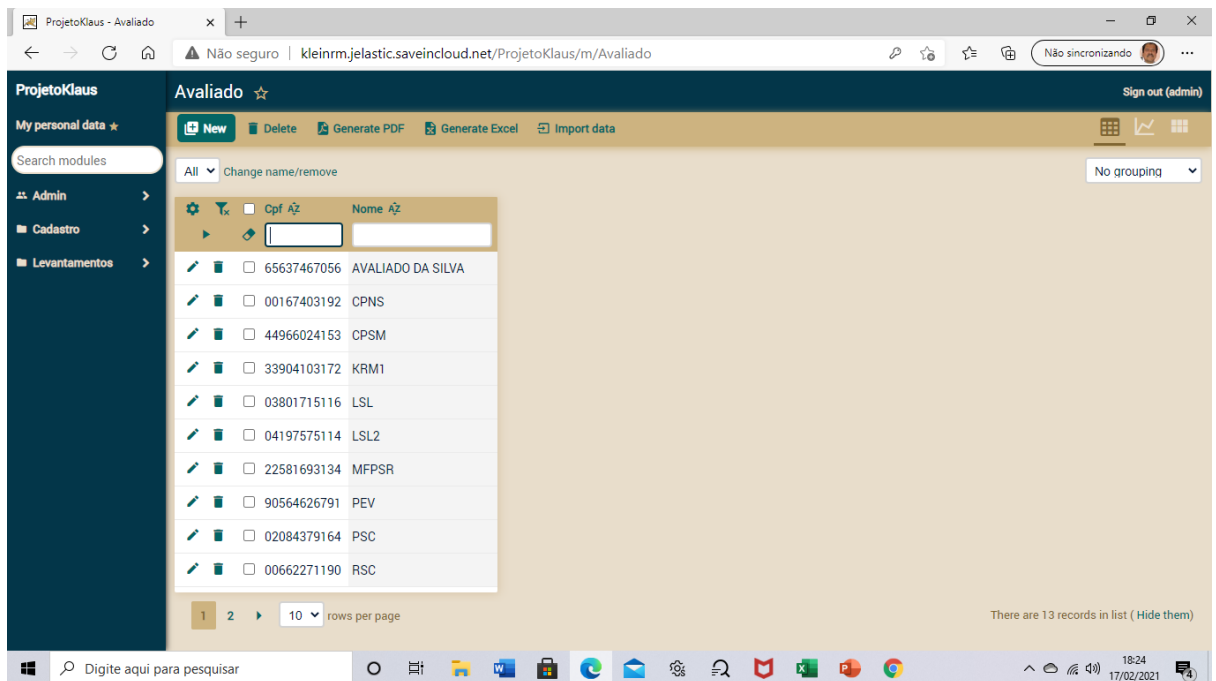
ProjetoKlaus - Avaliado

Não seguro | kleinrm.jelastic.saveincloud.net/ProjetoKlaus/m/Avaliado

Não sincronizando

ProjetoKlaus

My personal data

Search modules

Admin

Cadastro

Levantamentos

Avaliado

Sign out (admin)

New Delete Generate PDF Generate Excel Import data

All Change name/remove

No grouping

| Cpf | Nome |
|---|---|
| 65637467056 | AVALIADO DA SILVA |
| 00167403192 | CPNS |
| 44966024153 | CPSM |
| 33904103172 | KRM1 |
| 03801715116 | LSL |
| 04197575114 | LSL2 |
| 22581693134 | MFPSR |
| 90564626791 | PEV |
| 02084379164 | PSC |
| 00662271190 | RSC |

1 2 10 rows per page

There are 13 records in list ( Hide them)

Digite aqui para pesquisar

18:24
17/02/2021